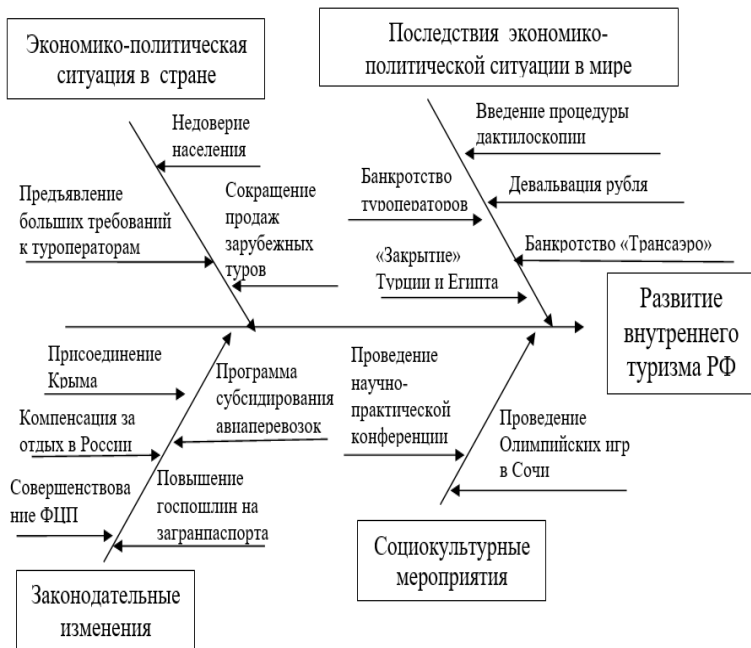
Экономико-политическая ситуация в стране

Последствия экономико-политической ситуации в мире

Недоверие населения

Введение процедуры дактилоскопии

Предъявление больших требований к туроператорам

Сокращение продаж зарубежных туров

Банкротство туроператоров

Девальвация рубля

Банкротство «Трансаэро»

«Закрытие» Турции и Египта

Развитие внутреннего туризма РФ

Присоединение Крыма

Программа субсидирования авиаперевозок

Проведение научно-практической конференции

Компенсация за отдых в России

Проведение Олимпийских игр в Сочи

Совершенствование ФЦП

Повышение госпошлин на загранпаспорта

Социокультурные мероприятия

Законодательные изменения